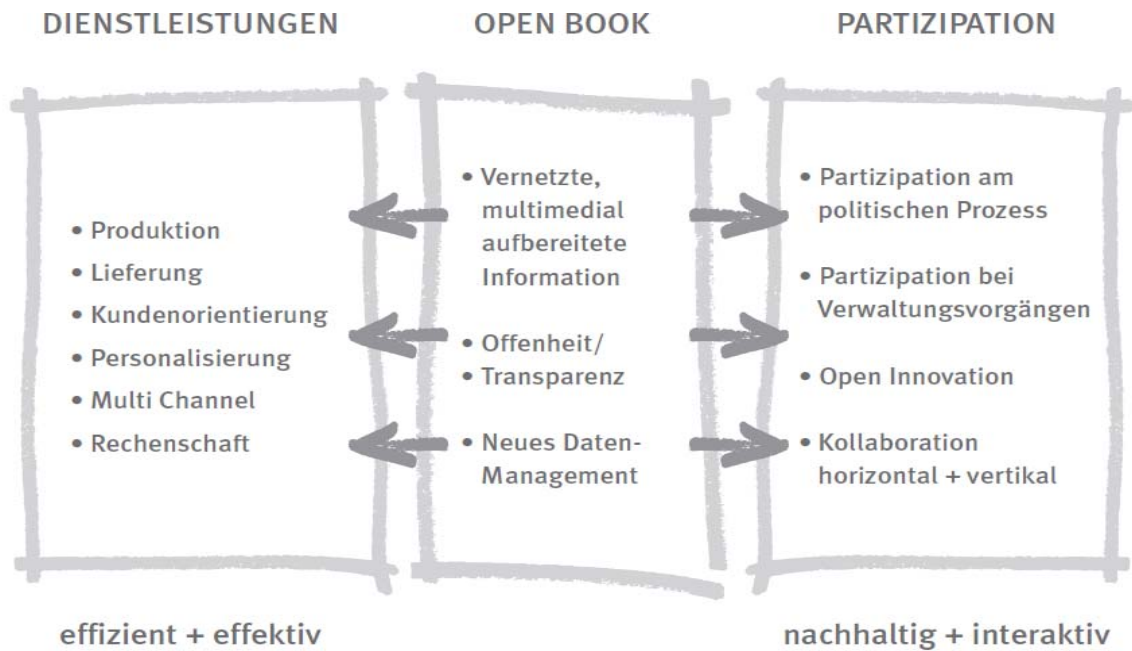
DIENSTLEISTUNGEN

OPEN BOOK

PARTIZIPATION

• Produktion
• Lieferung
• Kundenorientierung
• Personalisierung
• Multi Channel
• Rechenschaft

• Vernetzte, multimedial aufbereitete Information
• Offenheit/
• Transparenz
• Neues Daten-Management

• Partizipation am politischen Prozess
• Partizipation bei Verwaltungsvorgängen
• Open Innovation
• Kollaboration horizontal + vertikal

effizient + effektiv

nachhaltig + interaktiv